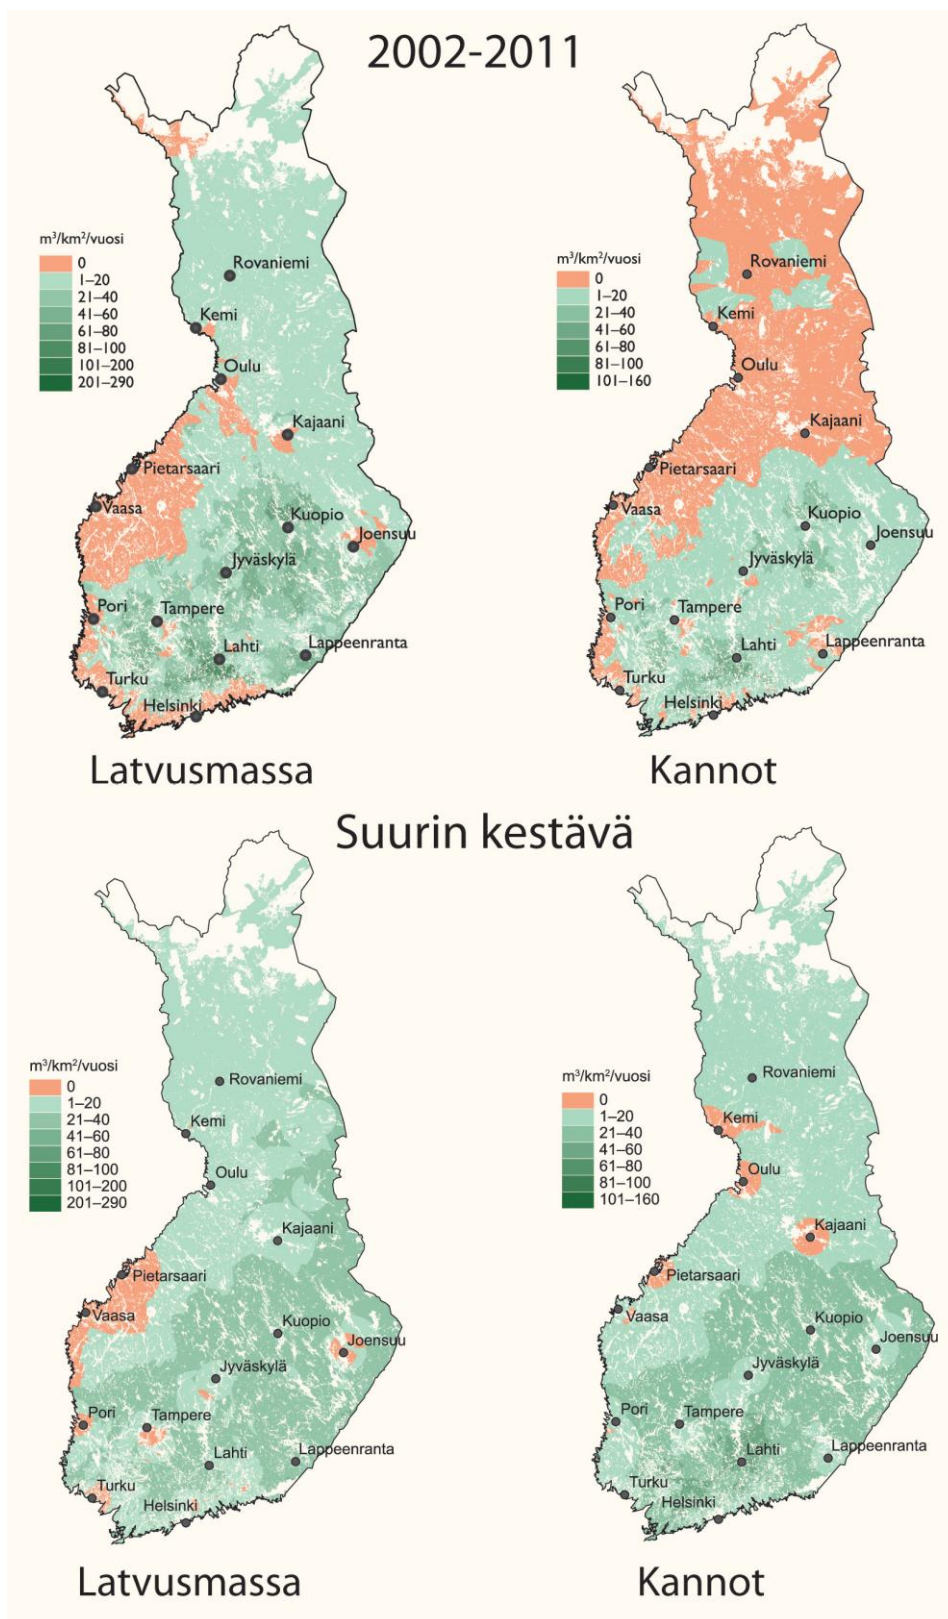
2002-2011

$m^3/km^2/vuosi$
0
1–20
21–40
41–60
61–80
81–100
101–200
201–290

Rovaniemi
Kemi
Oulu
Kajaani
Pietarsaari
Vaasa
Kuopio
Joensuu
Jyväskylä
Pori
Tampere
Lahti
Lappeenranta
Turku
Helsinki

Latvusmassa

$m^3/km^2/vuosi$
0
1–20
21–40
41–60
61–80
81–100
101–160

Rovaniemi
Kemi
Oulu
Kajaani
Pietarsaari
Vaasa
Kuopio
Joensuu
Jyväskylä
Pori
Tampere
Lahti
Lappeenranta
Turku
Helsinki

Kannot

Suurin kestävä

$m^3/km^2/vuosi$
0
1–20
21–40
41–60
61–80
81–100
101–200
201–290

Rovaniemi
Kemi
Oulu
Kajaani
Pietarsaari
Vaasa
Kuopio
Joensuu
Jyväskylä
Pori
Tampere
Lahti
Lappeenranta
Turku
Helsinki

Latvusmassa

$m^3/km^2/vuosi$
0
1–20
21–40
41–60
61–80
81–100
101–160

Rovaniemi
Kemi
Oulu
Kajaani
Pietarsaari
Vaasa
Kuopio
Joensuu
Jyväskylä
Pori
Tampere
Lahti
Lappeenranta
Turku
Helsinki

Kannot